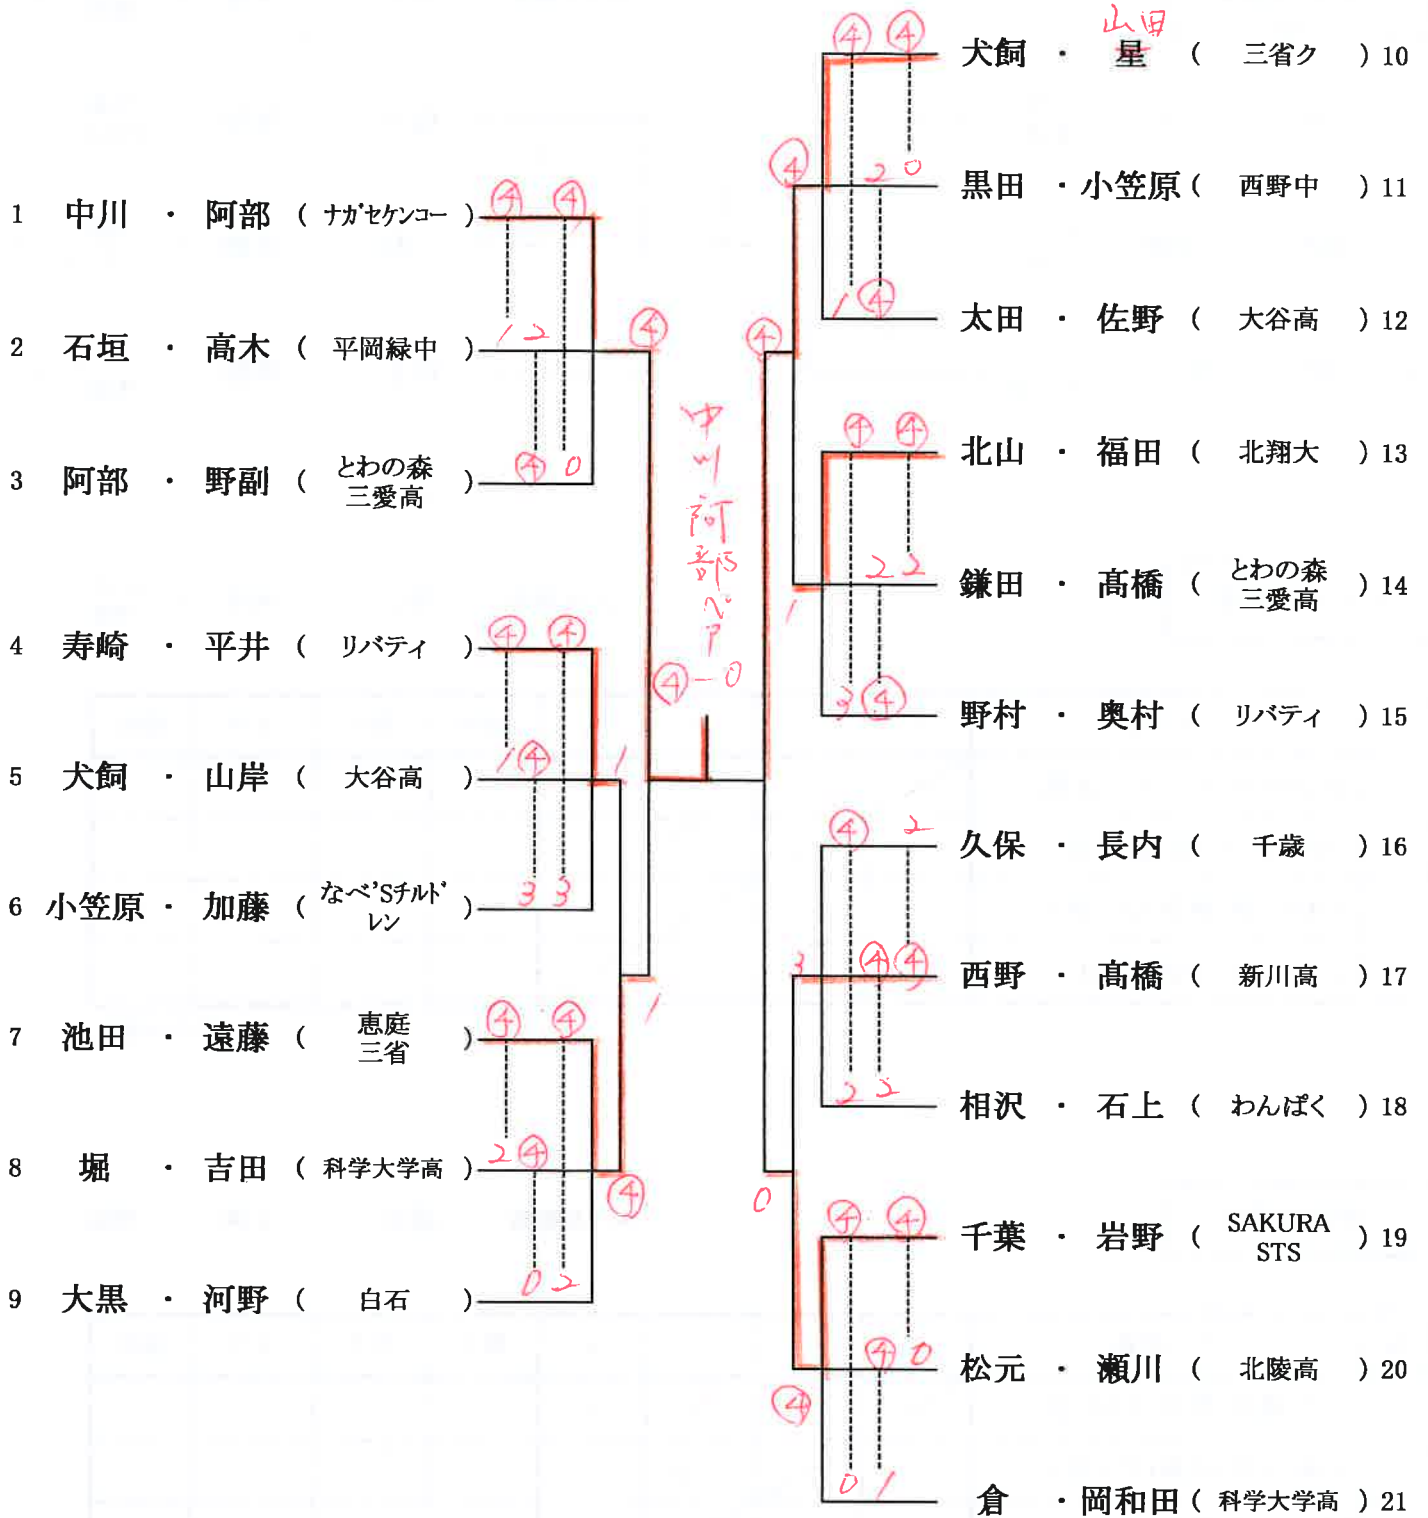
1 中川 ・ 阿部 （ ナガセケンコー ）
2 石垣 ・ 高木 （ 平岡緑中 ）
3 阿部 ・ 野副 （ とわの森三愛高 ）
4 寿崎 ・ 平井 （ リバティ ）
5 犬飼 ・ 山岸 （ 大谷高 ）
6 小笠原 ・ 加藤 （ なべ'Sチルドレン ）
7 池田 ・ 遠藤 （ 恵庭三省 ）
8 堀 ・ 吉田 （ 科学大学高 ）
9 大黒 ・ 河野 （ 白石 ）

犬飼 ・ 星 （ 三省ク ） 10
山田
黒田 ・ 小笠原 （ 西野中 ） 11
太田 ・ 佐野 （ 大谷高 ） 12
北山 ・ 福田 （ 北翔大 ） 13
鎌田 ・ 髙橋 （ とわの森三愛高 ） 14
野村 ・ 奥村 （ リバティ ） 15
久保 ・ 長内 （ 千歳 ） 16
西野 ・ 髙橋 （ 新川高 ） 17
相沢 ・ 石上 （ わんぱく ） 18
千葉 ・ 岩野 （ SAKURA STS ） 19
松元 ・ 瀬川 （ 北陵高 ） 20
倉 ・ 岡和田 （ 科学大学高 ） 21

4 4 1 2 4 0 4 4 4 1 4 3 3 1 4 4 2 4 0 2 4 1 4
中川阿部ペア
4-0
4 4 2 0 1 4 4 4 4 1 2 2 3 4 4 2 3 4 4 2 2 0 4 4 4 0 4 0 1